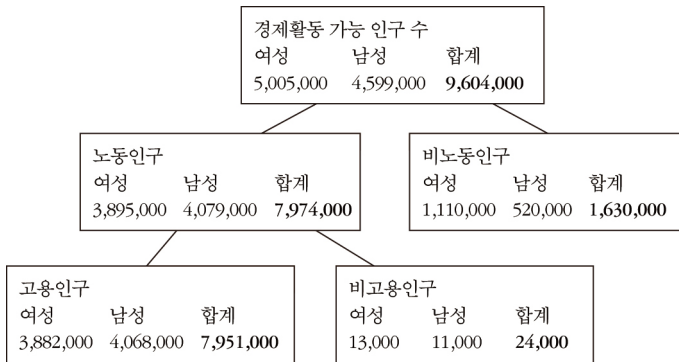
경제활동 가능 인구 수

| 여성 | 남성 | 합계 |
|---|---|---|
| 5,005,000 | 4,599,000 | **9,604,000** |

노동인구

| 여성 | 남성 | 합계 |
|---|---|---|
| 3,895,000 | 4,079,000 | **7,974,000** |

비노동인구

| 여성 | 남성 | 합계 |
|---|---|---|
| 1,110,000 | 520,000 | **1,630,000** |

고용인구

| 여성 | 남성 | 합계 |
|---|---|---|
| 3,882,000 | 4,068,000 | **7,951,000** |

비고용인구

| 여성 | 남성 | 합계 |
|---|---|---|
| 13,000 | 11,000 | **24,000** |